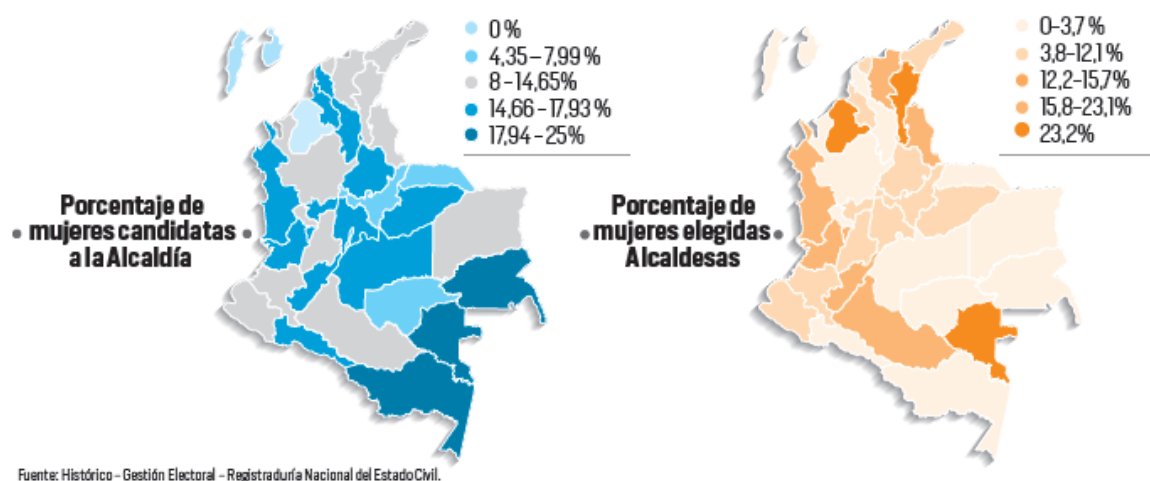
0 %
4,35 – 7,99 %
8 – 14,65%
14,66 – 17,93 %
17,94 – 25%

Porcentaje de mujeres candidatas a la Alcaldía

0–3,7 %
3,8–12,1 %
12,2–15,7%
15,8–23,1%
23,2%

Porcentaje de mujeres elegidas Alcaldesas

Fuente: Histórico – Gestión Electoral – Registraduría Nacional del Estado Civil.